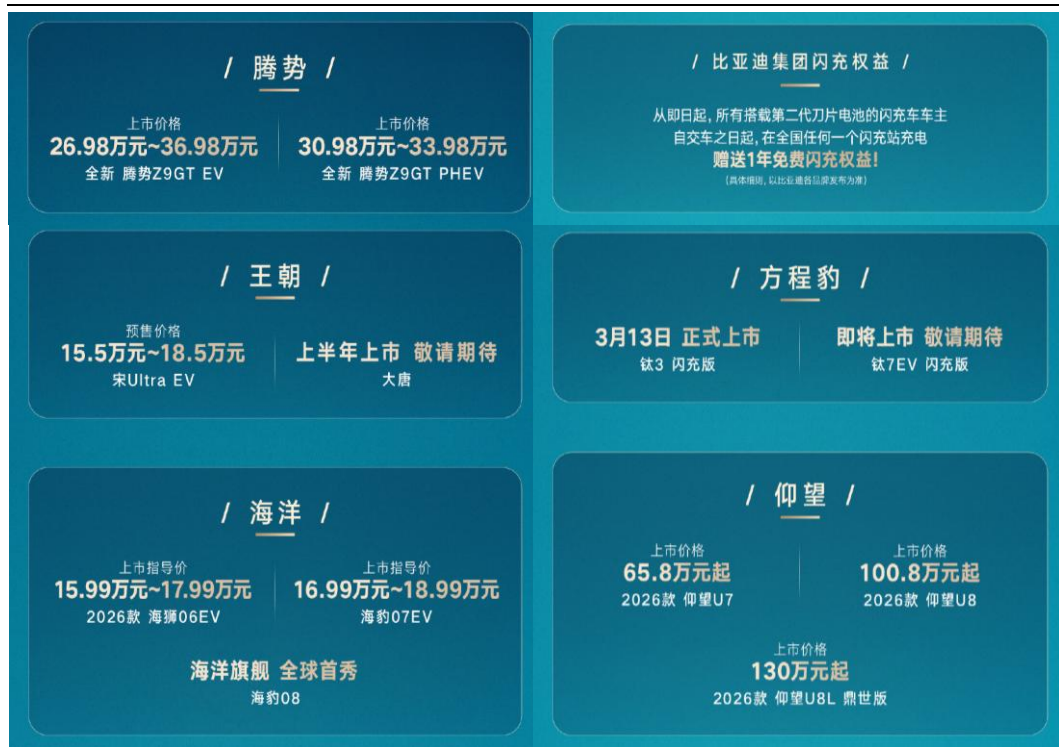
/ 腾势 /

上市价格
26.98万元~36.98万元
全新 腾势Z9GT EV

上市价格
30.98万元~33.98万元
全新 腾势Z9GT PHEV

/ 比亚迪集团闪充权益 /

从即日起，所有搭载第二代刀片电池的闪充车车主自交车之日起，在全国任何一个闪充站充电
赠送1年免费闪充权益！
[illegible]

/ 王朝 /

预售价格
15.5万元~18.5万元
宋Ultra EV

上半年上市 敬请期待
大唐

/ 方程豹 /

3月13日 正式上市
钛3 闪充版

即将上市 敬请期待
钛7EV 闪充版

/ 海洋 /

上市指导价
15.99万元~17.99万元
2026款 海狮06EV

上市指导价
16.99万元~18.99万元
海豹07EV

海洋旗舰 全球首秀
海豹08

/ 仰望 /

上市价格
65.8万元起
2026款 仰望U7

上市价格
100.8万元起
2026款 仰望U8

上市价格
130万元起
2026款 仰望U8L 鼎世版